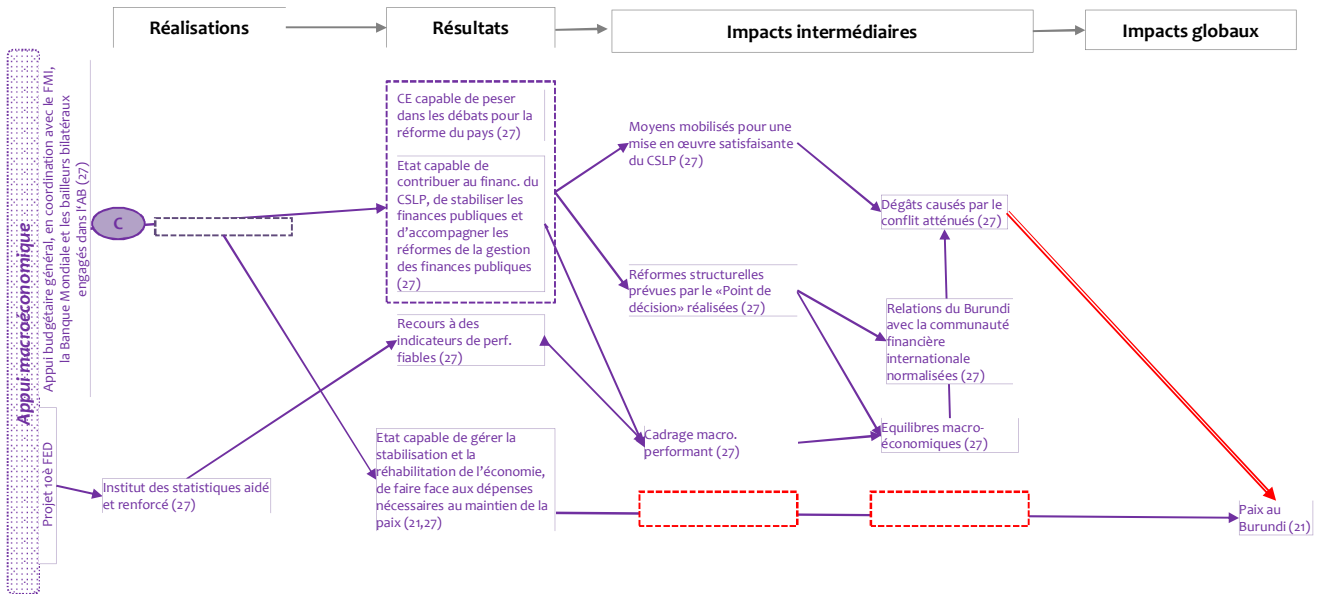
Réalisations

Résultats

Impacts intermédiaires

Impacts globaux

Appui macroéconomique

Appui budgétaire général, en coordination avec le FMI, la Banque Mondiale et les bailleurs bilatéraux engagés dans l'AB (27)

C

Projet 10è FED

Institut des statistiques aidé et renforcé (27)

CE capable de peser dans les débats pour la réforme du pays (27)

Etat capable de contribuer au financ. du CSLP, de stabiliser les finances publiques et d'accompagner les réformes de la gestion des finances publiques (27)

Recours à des indicateurs de perf. fiables (27)

Etat capable de gérer la stabilisation et la réhabilitation de l'économie, de faire face aux dépenses nécessaires au maintien de la paix (21,27)

Moyens mobilisés pour une mise en œuvre satisfaisante du CSLP (27)

Réformes structurelles prévues par le «Point de décision» réalisées (27)

Cadrage macro. performant (27)

Dégâts causés par le conflit atténués (27)

Relations du Burundi avec la communauté financière internationale normalisées (27)

Equilibres macro-économiques (27)

Paix au Burundi (21)